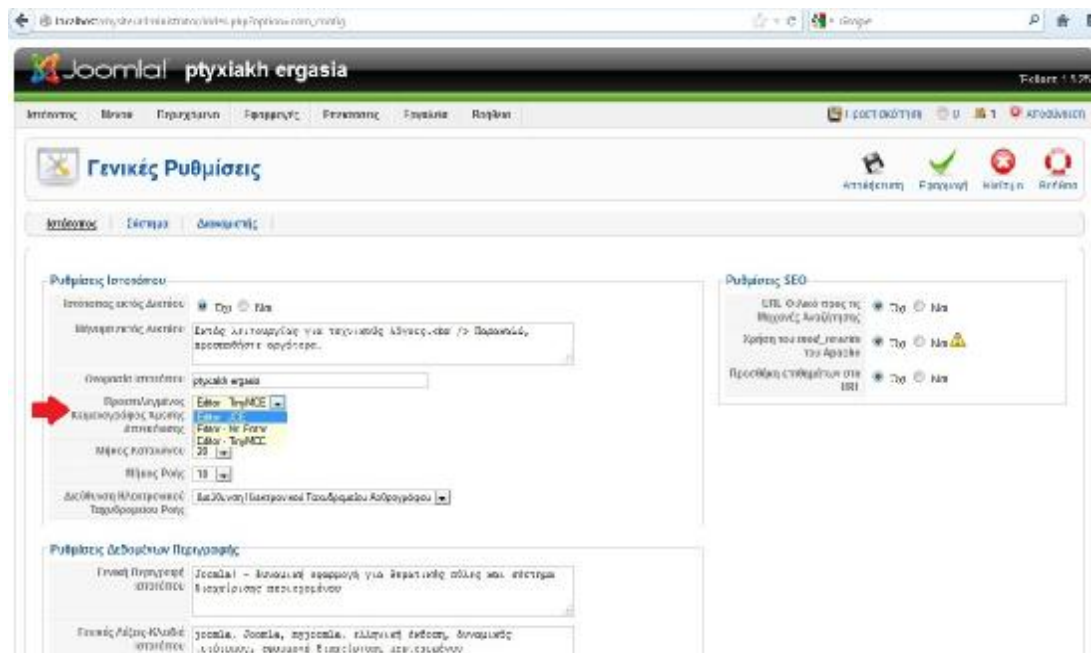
localhost/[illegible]/administrator/index.php?option=com_config

Google

Joomla! ptyxiakh ergasia

Έκδοση 1.5.2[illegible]

Ιστότοπος Μενού Περιεχόμενο Εφαρμογές Επεκτάσεις Εργαλεία Βοήθεια

1 επισκέπτης 0 1 Αποσύνδεση

Γενικές Ρυθμίσεις

Αποθήκευση Εφαρμογή Κλείσιμο Βοήθεια

Ιστότοπος Σύστημα Διακομιστής

Ρυθμίσεις Ιστοτόπου

Ιστότοπος εκτός Δικτύου Όχι Ναι

Μήνυμα εκτός Δικτύου Εκτός λειτουργίας για τεχνικούς λόγους.<br /> Παρακαλώ, προσπαθήστε αργότερα.

Ονομασία Ιστοτόπου ptyxiakh ergasia

Προεπιλεγμένος Κειμενογράφος Χρηστών Επιστροφής Editor - TinyMCE

Editor - JCE
Editor - No Editor
Editor - TinyMCE

Μήκος Καταλόγου 20

Μήκος Ροής 10

Διεύθυνση Ηλεκτρονικού Ταχυδρομείου Ροής Διεύθυνση Ηλεκτρονικού Ταχυδρομείου Ανθρωπόμορφου

Ρυθμίσεις Δεδομένων Περιγραφής

Γενική Περιγραφή Ιστοτόπου Joomla! - δυναμική εφαρμογή για δημιουργία πύλης και σύστημα διαχείρισης περιεχομένου

Γενικές Λέξεις-Κλειδιά Ιστοτόπου joomla, Joomla, myjoomla, ελληνική έκδοση, δυναμικός ιστότοπος, σύστημα διαχείρισης περιεχομένου

Ρυθμίσεις SEO

URL Φιλικά προς τις Μηχανές Αναζήτησης Όχι Ναι

Χρήση του mod_rewrite του Apache Όχι Ναι

Προσθήκη επιθέματος στο URL Όχι Ναι